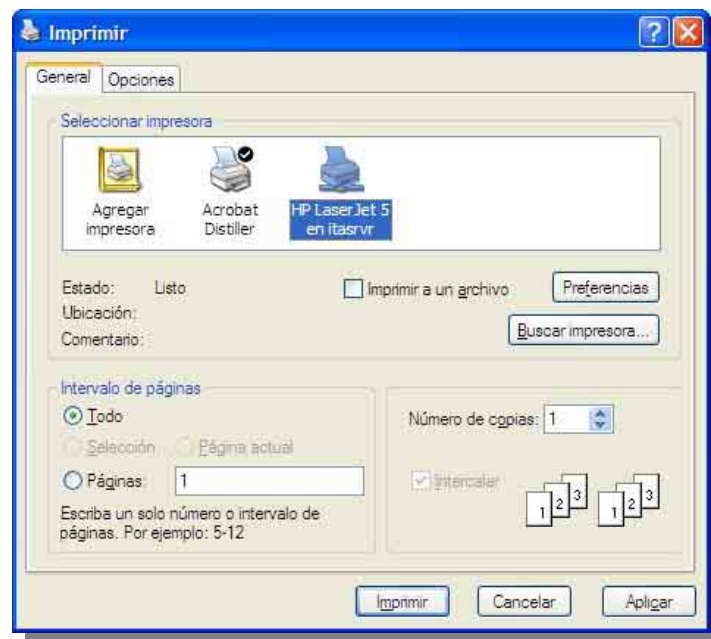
Imprimir

General | Opciones

Seleccionar impresora

Agregar impresora

Acrobat Distiller

HP LaserJet 5 en itasrvr

Estado: Listo

Ubicación:

Comentario:

Imprimir a un archivo

Preferencias

Buscar impresora...

Intervalo de páginas

Todo

Selección

Página actual

Páginas: 1

Escriba un solo número o intervalo de páginas. Por ejemplo: 5-12

Número de copias: 1

Intercalar

1 2 3 1 2 3

Imprimir

Cancelar

Aplicar